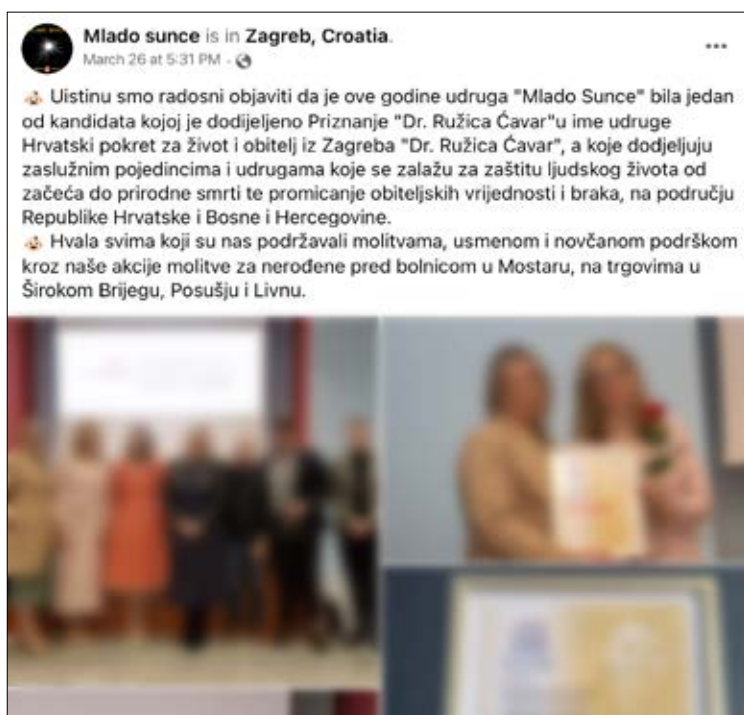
Mlado sunce is in Zagreb, Croatia.
March 26 at 5:31 PM ·

Uistinu smo radosni objaviti da je ove godine udruga "Mlado Sunce" bila jedan od kandidata kojoj je dodijeljeno Priznanje "Dr. Ružica Ćavar"u ime udruge Hrvatski pokret za život i obitelj iz Zagreba "Dr. Ružica Ćavar", a koje dodjeljuju zaslužnim pojedincima i udrugama koje se zalažu za zaštitu ljudskog života od začeća do prirodne smrti te promicanje obiteljskih vrijednosti i braka, na području Republike Hrvatske i Bosne i Hercegovine.
Hvala svima koji su nas podržavali molitvama, usmenom i novčanom podrškom kroz naše akcije molitve za nerođene pred bolnicom u Mostaru, na trgovima u Širokom Brijegu, Posušju i Livnu.